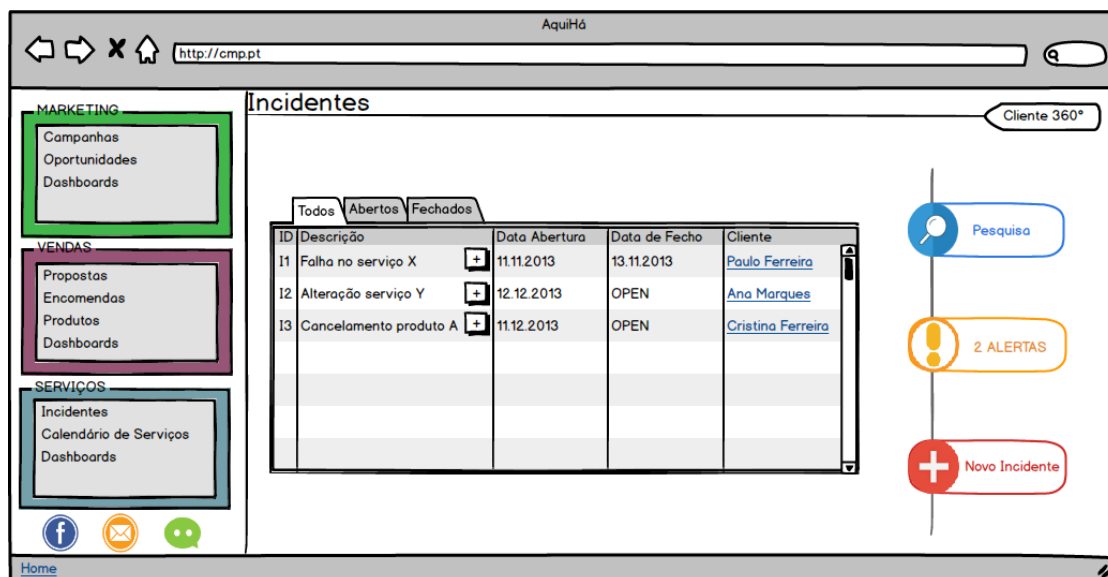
AquiHá

http://cmp.pt

MARKETING
Campanhas
Oportunidades
Dashboards

VENDAS
Propostas
Encomendas
Produtos
Dashboards

SERVIÇOS
Incidentes
Calendário de Serviços
Dashboards

Incidentes

Cliente 360°

Todos | Abertos | Fechados

| ID | Descrição | Data Abertura | Data de Fecho | Cliente |
|---|---|---|---|---|
| I1 | Falha no serviço X + | 11.11.2013 | 13.11.2013 | Paulo Ferreira |
| I2 | Alteração serviço Y + | 12.12.2013 | OPEN | Ana Marques |
| I3 | Cancelamento produto A + | 11.12.2013 | OPEN | Cristina Ferreira |

Pesquisa

2 ALERTAS

Novo Incidente

Home